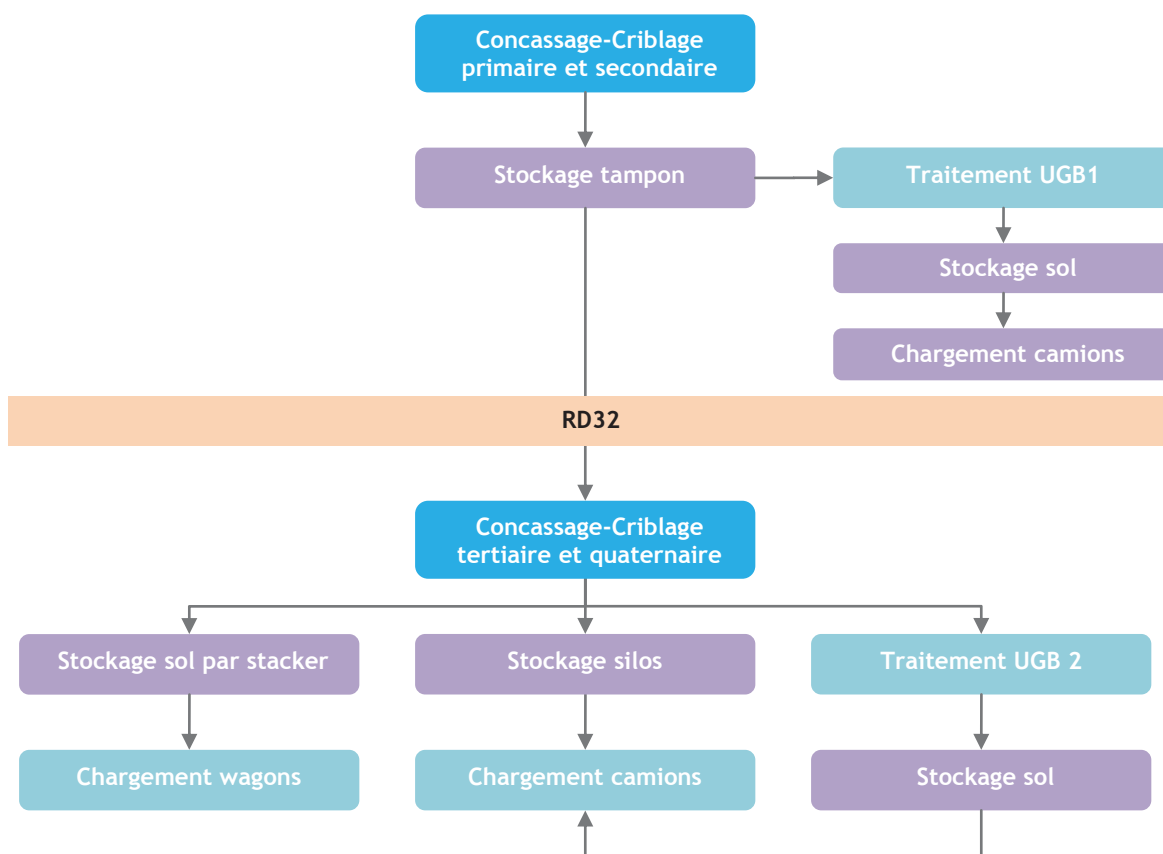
Concassage-Criblage primaire et secondaire

Stockage tampon

Traitement UGB1

Stockage sol

Chargement camions

RD32

Concassage-Criblage tertiaire et quaternaire

Stockage sol par stacker

Stockage silos

Traitement UGB 2

Chargement wagons

Chargement camions

Stockage sol